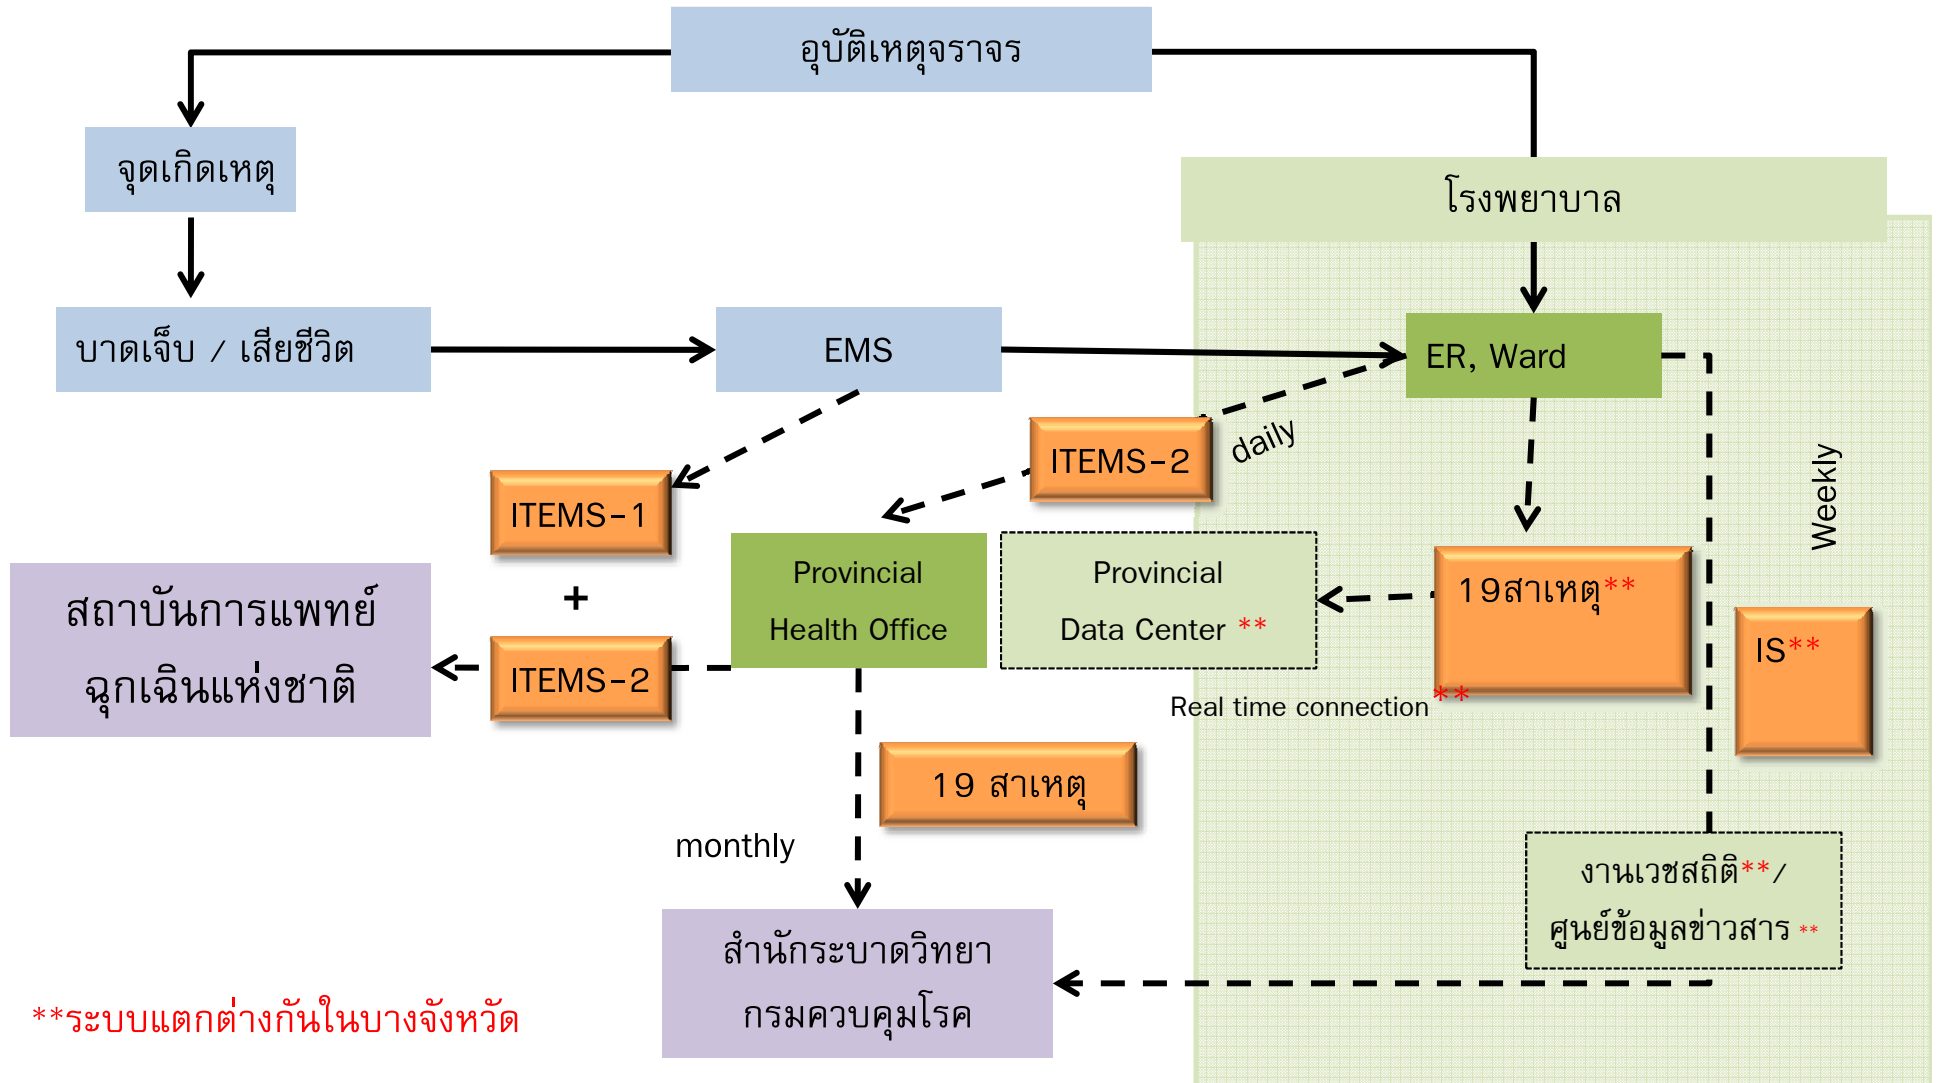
อุบัติเหตุจราจร

จุดเกิดเหตุ

โรงพยาบาล

บาดเจ็บ / เสียชีวิต

EMS

ER, Ward

ITEMS-2

daily

ITEMS-1

Weekly

Provincial Health Office

Provincial Data Center **

19สาเหตุ**

สถาบันการแพทย์ฉุกเฉินแห่งชาติ

+

ITEMS-2

IS**

Real time connection **

19 สาเหตุ

monthly

งานเวชสถิติ**/ ศูนย์ข้อมูลข่าวสาร **

สำนักระบาดวิทยา กรมควบคุมโรค

**ระบบแตกต่างกันในบางจังหวัด